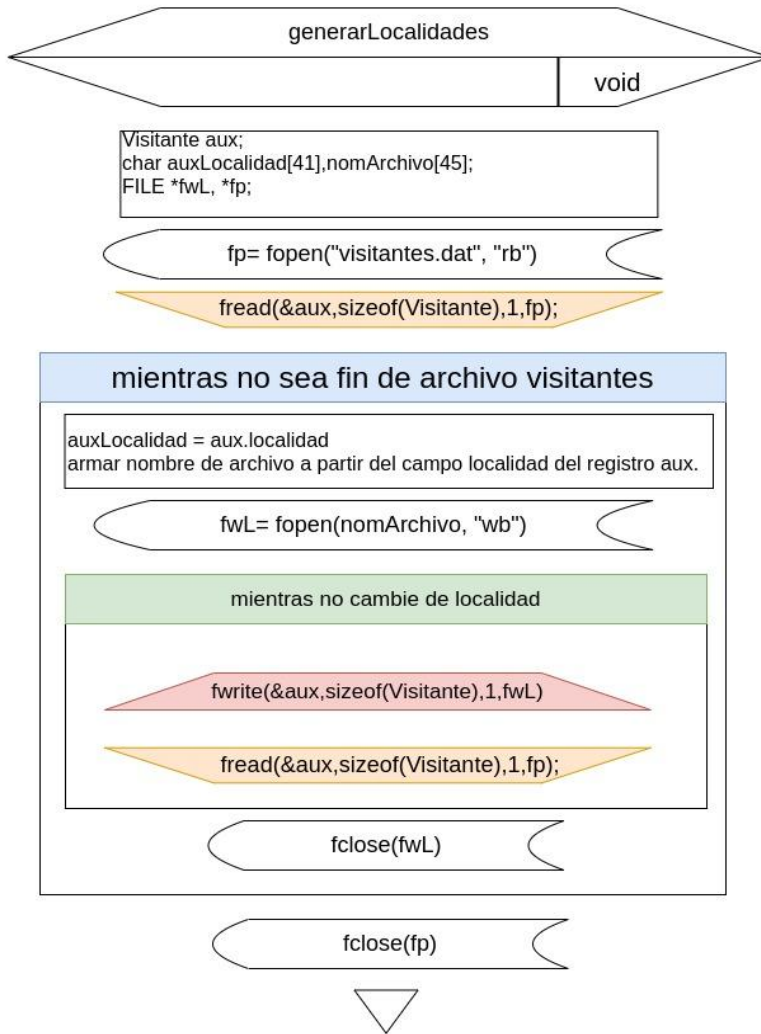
generarLocalidades

void

Visitante aux;
char auxLocalidad[41],nomArchivo[45];
FILE *fwL, *fp;

fp= fopen("visitantes.dat", "rb")

fread(&aux,sizeof(Visitante),1,fp);

mientras no sea fin de archivo visitantes

auxLocalidad = aux.localidad
armar nombre de archivo a partir del campo localidad del registro aux.

fwL= fopen(nomArchivo, "wb")

mientras no cambie de localidad

fwrite(&aux,sizeof(Visitante),1,fwL)

fread(&aux,sizeof(Visitante),1,fp);

fclose(fwL)

fclose(fp)